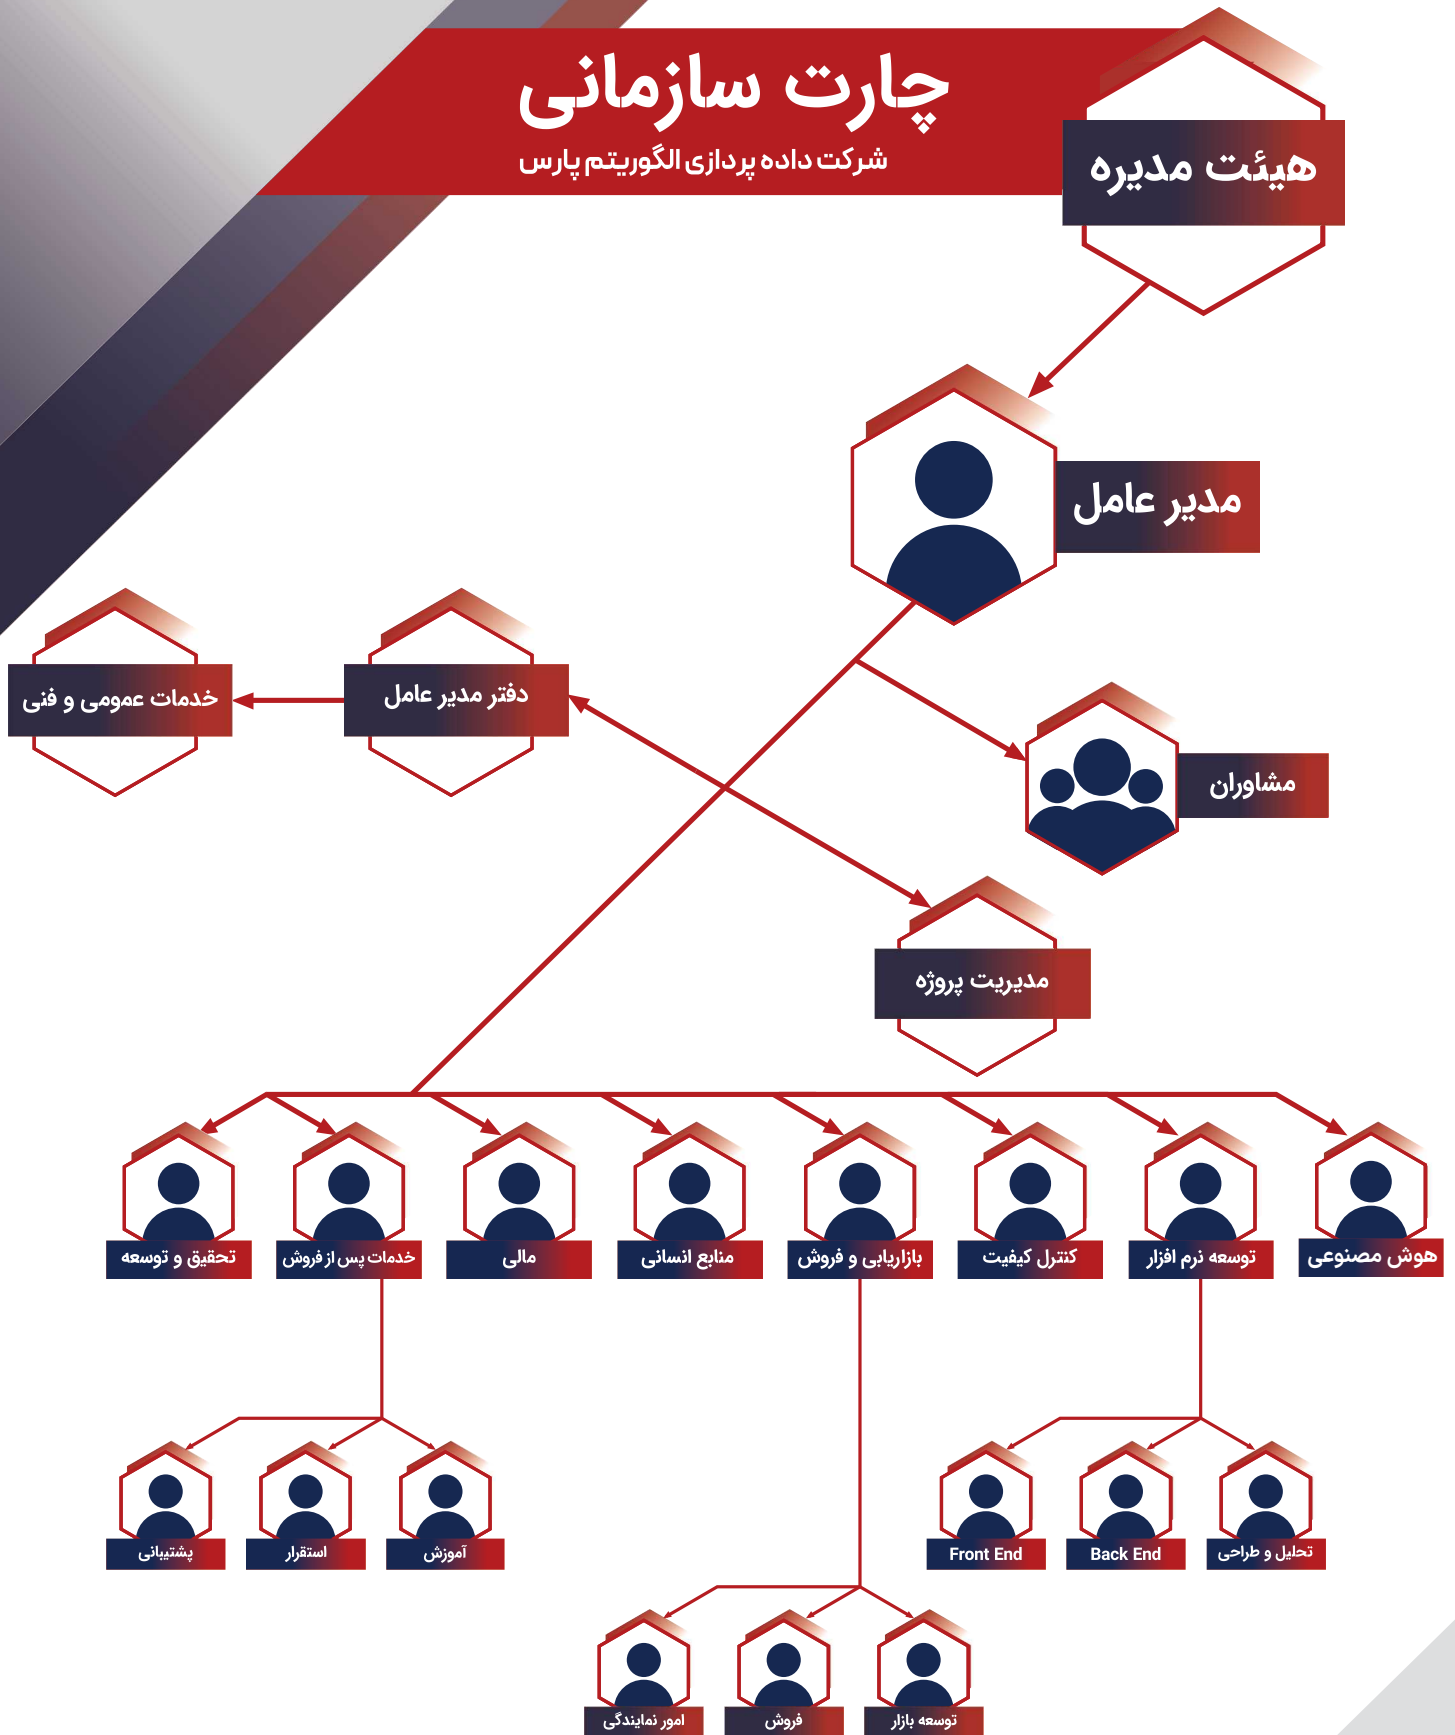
چارت سازمانی
شرکت داده پردازی الگوریتم پارس

هیئت مدیره

مدیر عامل

دفتر مدیر عامل

خدمات عمومی و فنی

مشاوران

مدیریت پروژه

تحقیق و توسعه

خدمات پس از فروش

مالی

منابع انسانی

بازاریابی و فروش

کنترل کیفیت

توسعه نرم افزار

هوش مصنوعی

پشتیبانی

استقرار

آموزش

Front End

Back End

تحلیل و طراحی

امور نمایندگی

فروش

توسعه بازار